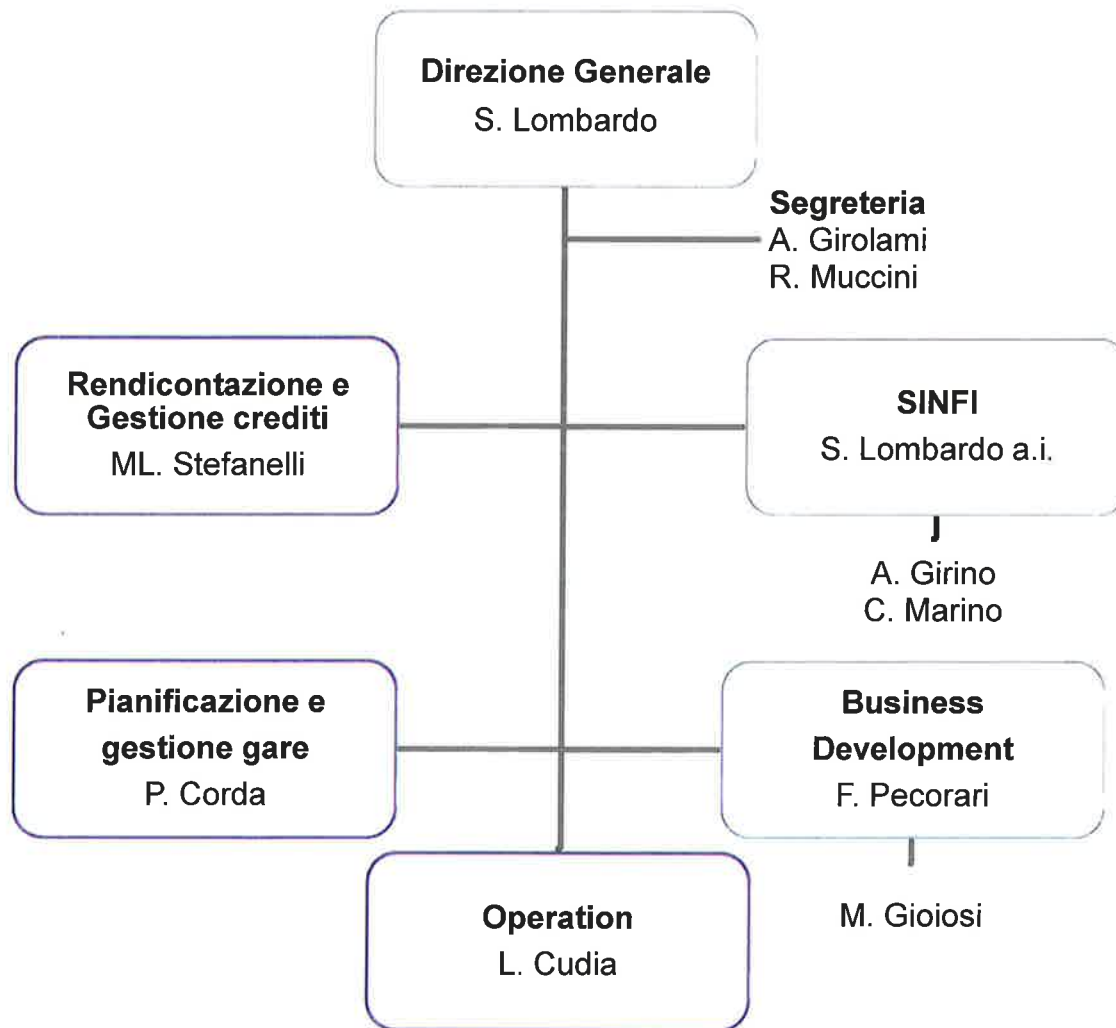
**Direzione Generale**
S. Lombardo

**Segreteria**
A. Girolami
R. Muccini

**Rendicontazione e Gestione crediti**
ML. Stefanelli

**SINFI**
S. Lombardo a.i.

A. Girino
C. Marino

**Pianificazione e gestione gare**
P. Corda

**Business Development**
F. Pecorari

M. Gioiosi

**Operation**
L. Cudia